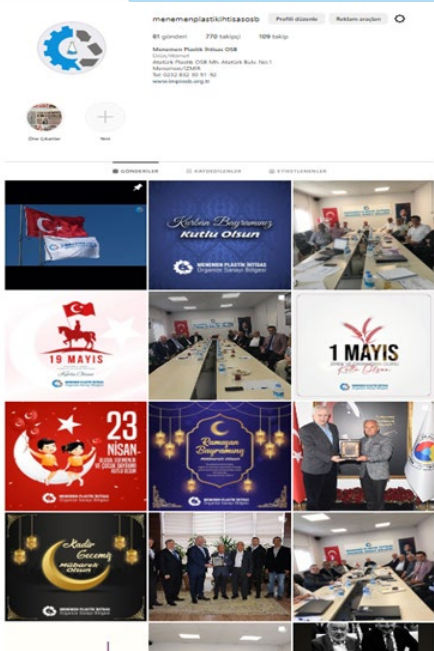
menemenplastikihtisasosb

Profili düzenle

Reklam araçları

81 gönderi 770 takipçi 109 takip

Menemen Plastik OSB

Atatürk Plastik OSB Mh. Atatürk Bulv. No:1 Menemen/İZMİR

Tel: 0232 832 10 51 92

www.mpiosb.org.tr

Öne Çıkanlar

Yeni

GÖNDERİLER

KAYDEDİLENLER

ETİKETLENENLER

Kurban Bayramınız Kutlu Olsun

MENEMEN PLASTİK İHTİSAS Organize Sanayi Bölgesi

19 MAYIS

Kutlu Olsun

1 MAYIS

Kutlu Olsun

23 NİSAN

ULUSAL EGEMENLİK VE ÇOCUK BAYRAMI KUTLU OLSUN

MENEMEN PLASTİK İHTİSAS Organize Sanayi Bölgesi

Ramazan Bayramınız Kutlu Olsun

Kadir Geceniz Mübarek Olsun

MENEMEN PLASTİK İHTİSAS Organize Sanayi Bölgesi